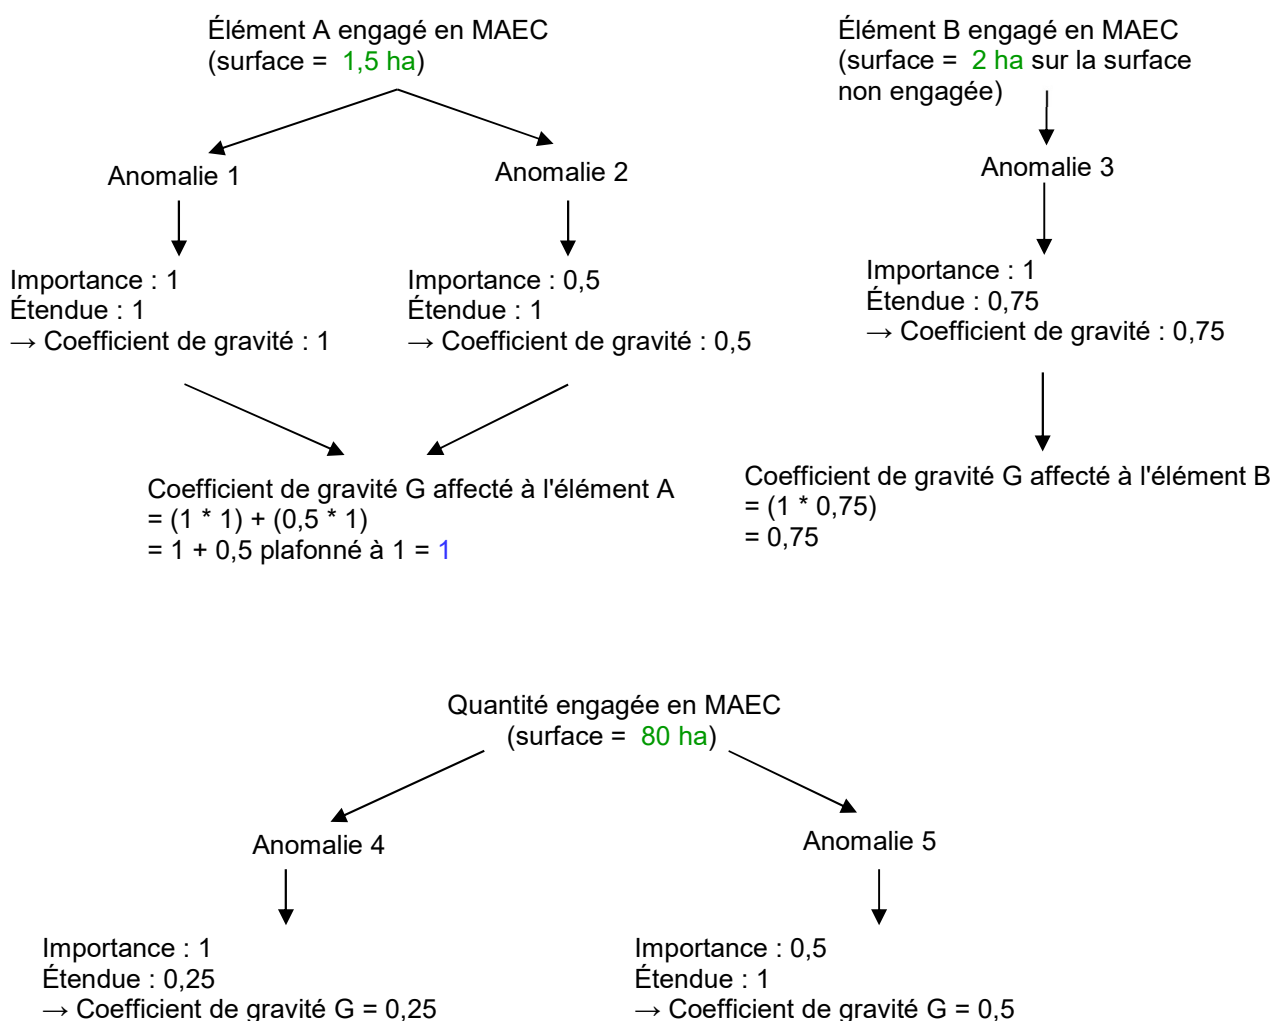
Élément A engagé en MAEC
(surface = 1,5 ha)

Anomalie 1

Importance : 1
Étendue : 1
→ Coefficient de gravité : 1

Anomalie 2

Importance : 0,5
Étendue : 1
→ Coefficient de gravité : 0,5

Coefficient de gravité G affecté à l'élément A
= (1 * 1) + (0,5 * 1)
= 1 + 0,5 plafonné à 1 = 1

Élément B engagé en MAEC
(surface = 2 ha sur la surface non engagée)

Anomalie 3

Importance : 1
Étendue : 0,75
→ Coefficient de gravité : 0,75

Coefficient de gravité G affecté à l'élément B
= (1 * 0,75)
= 0,75

Quantité engagée en MAEC
(surface = 80 ha)

Anomalie 4

Importance : 1
Étendue : 0,25
→ Coefficient de gravité G = 0,25

Anomalie 5

Importance : 0,5
Étendue : 1
→ Coefficient de gravité G = 0,5